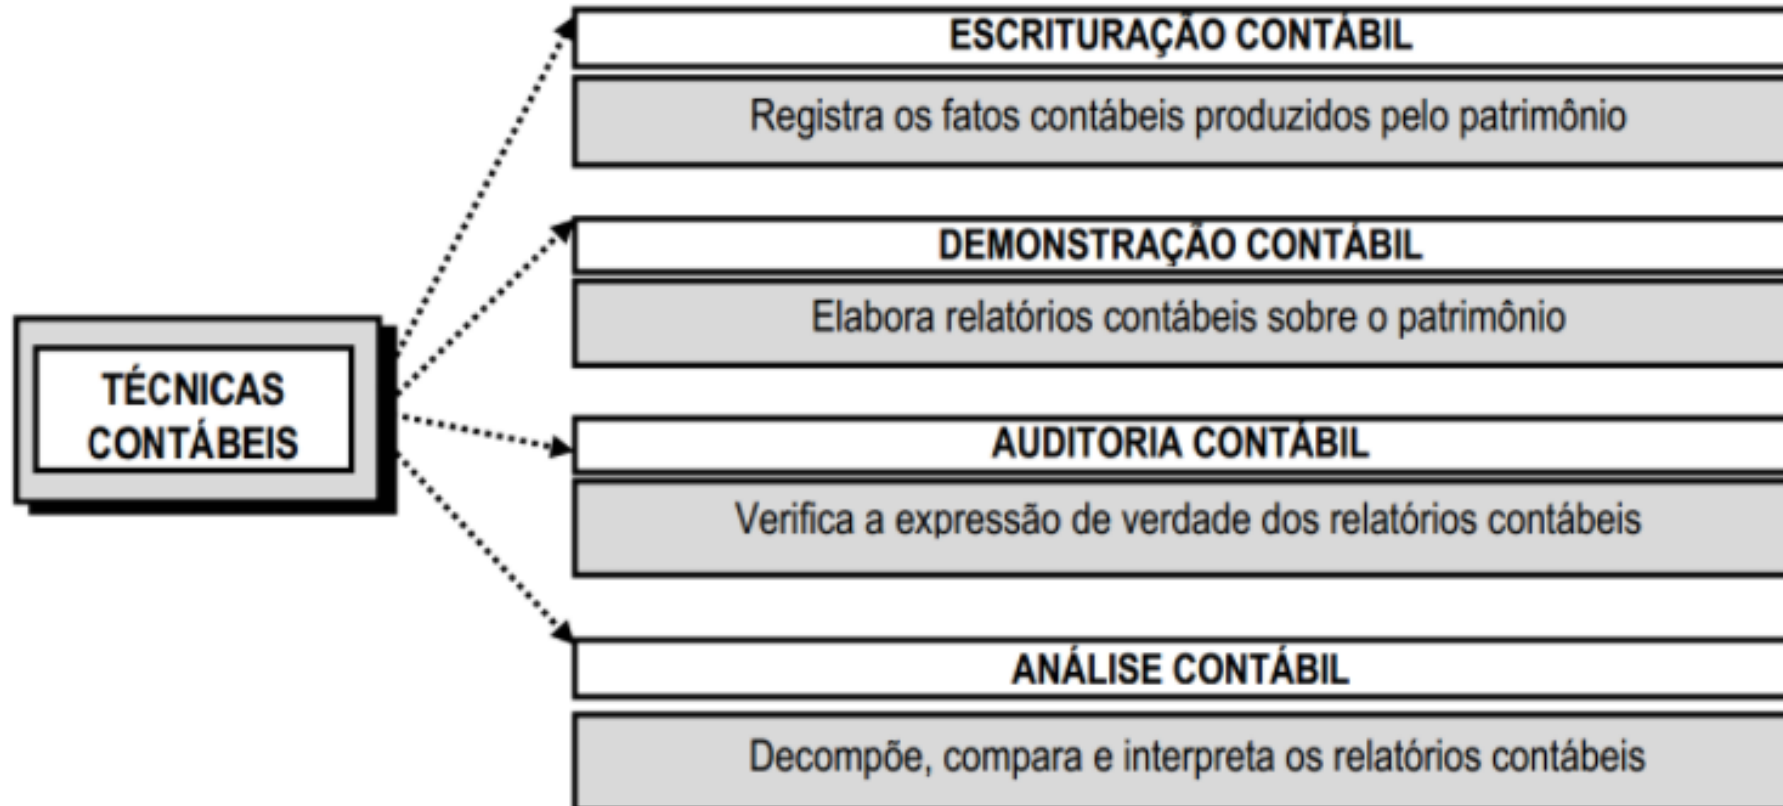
TÉCNICAS CONTÁBEIS

ESCRITURAÇÃO CONTÁBIL

Registra os fatos contábeis produzidos pelo patrimônio

DEMONSTRAÇÃO CONTÁBIL

Elabora relatórios contábeis sobre o patrimônio

AUDITORIA CONTÁBIL

Verifica a expressão de verdade dos relatórios contábeis

ANÁLISE CONTÁBIL

Decompõe, compara e interpreta os relatórios contábeis